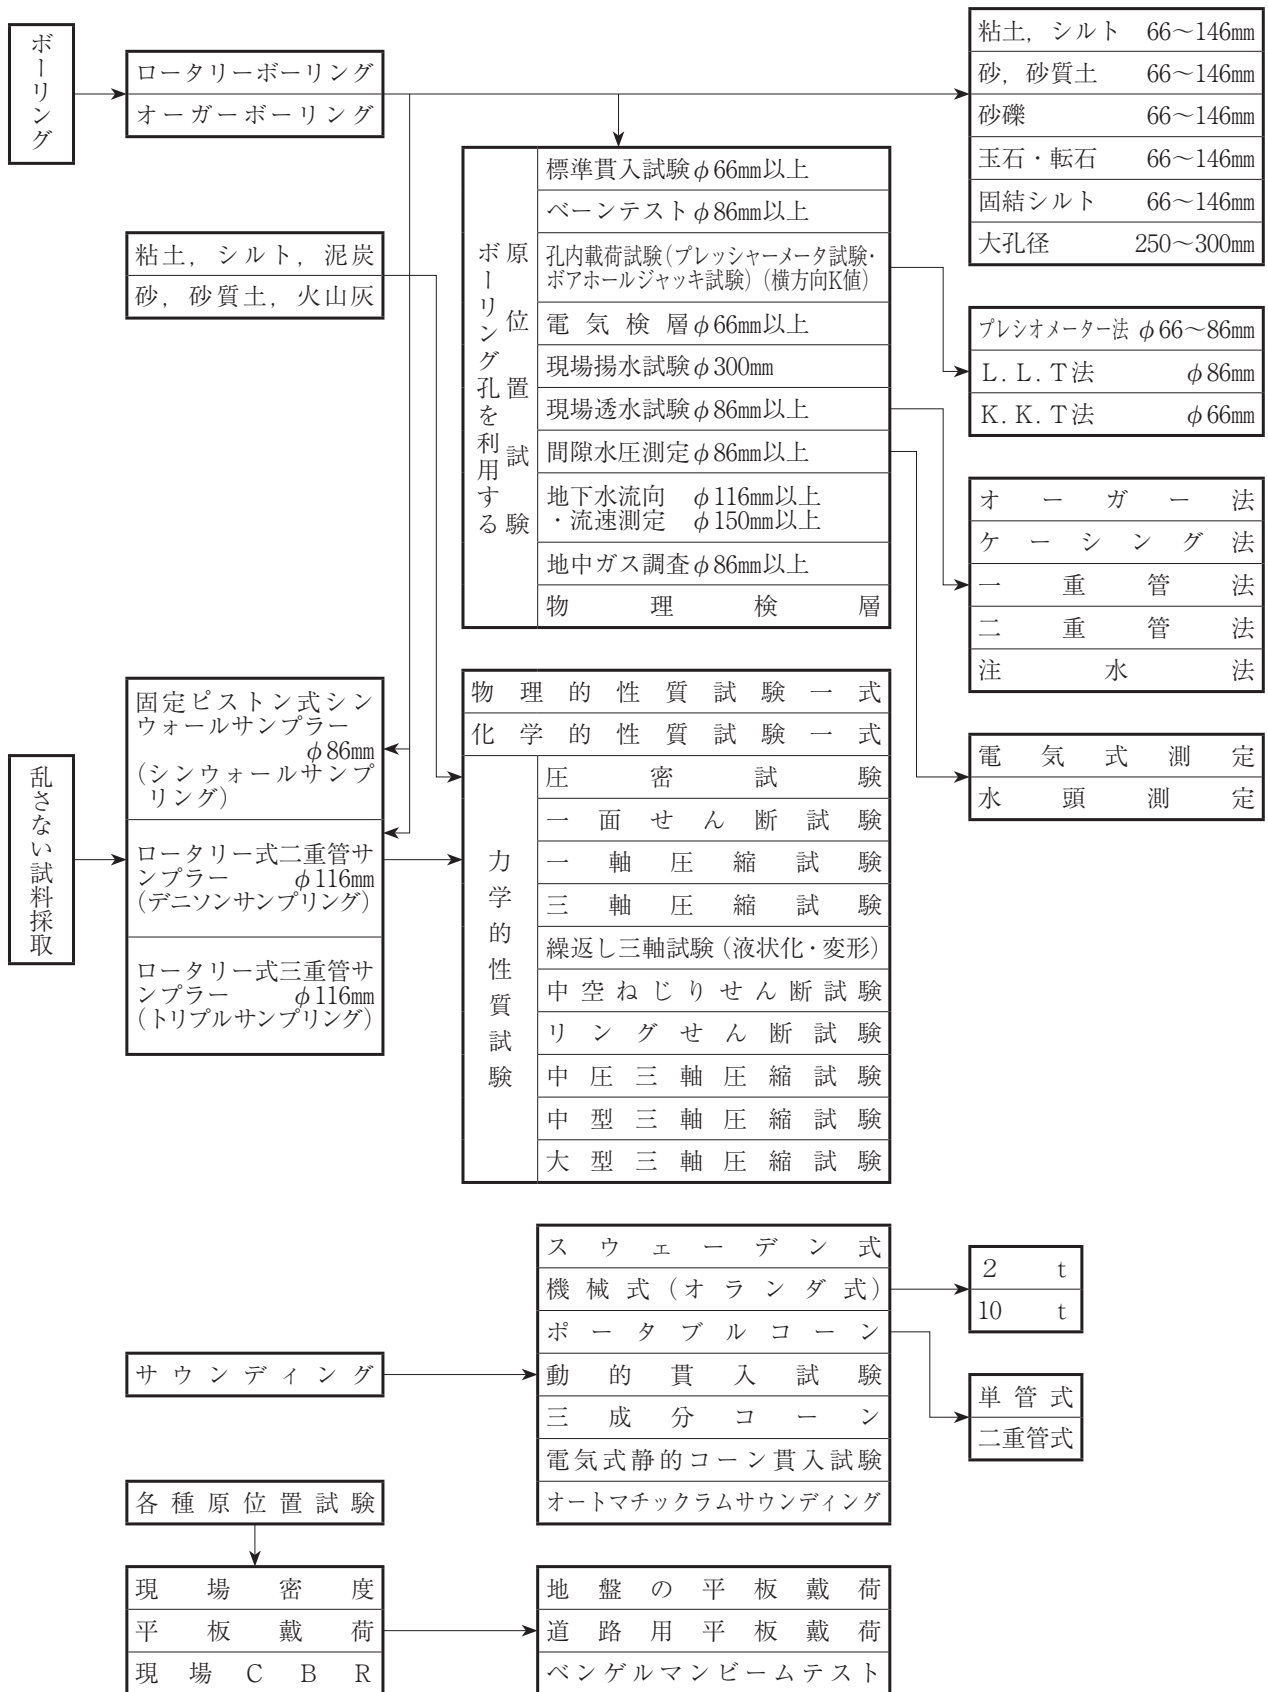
ボーリング

ロータリーボーリング
オーガーボーリング

| 粘土，シルト | 66～146mm |
|---|---|
| 砂，砂質土 | 66～146mm |
| 砂礫 | 66～146mm |
| 玉石・転石 | 66～146mm |
| 固結シルト | 66～146mm |
| 大孔径 | 250～300mm |

ボーリング孔を利用する原位置試験

標準貫入試験 $\phi$66mm以上
ベーンテスト $\phi$86mm以上
孔内載荷試験(プレッシャーメータ試験・ボアホールジャッキ試験)(横方向K値)
電気検層 $\phi$66mm以上
現場揚水試験 $\phi$300mm
現場透水試験 $\phi$86mm以上
間隙水圧測定 $\phi$86mm以上
地下水流向・流速測定 $\phi$116mm以上 $\phi$150mm以上
地中ガス調査 $\phi$86mm以上
物理検層

| プレシオメーター法 | $\phi$66～86mm |
|---|---|
| L.L.T法 | $\phi$86mm |
| K.K.T法 | $\phi$66mm |

粘土，シルト，泥炭
砂，砂質土，火山灰

オーガー法
ケーシング法
一重管法
二重管法
注水法

乱さない試料採取

固定ピストン式シンウォールサンプラー $\phi$86mm (シンウォールサンプリング)
ロータリー式二重管サンプラー $\phi$116mm (デニソンサンプリング)
ロータリー式三重管サンプラー $\phi$116mm (トリプルサンプリング)

物理的性質試験一式
化学的性質試験一式

力学的性質試験
圧密試験
一面せん断試験
一軸圧縮試験
三軸圧縮試験
繰返し三軸試験(液状化・変形)
中空ねじりせん断試験
リングせん断試験
中圧三軸圧縮試験
中型三軸圧縮試験
大型三軸圧縮試験

電気式測定
水頭測定

サウンディング

スウェーデン式
機械式(オランダ式)
ポータブルコーン
動的貫入試験
三成分コーン
電気式静的コーン貫入試験
オートマチックラムサウンディング

| 2 | t |
|---|---|
| 10 | t |

単管式
二重管式

各種原位置試験

現場密度
平板戴荷
現場CBR

地盤の平板戴荷
道路用平板戴荷
ベンゲルマンビームテスト